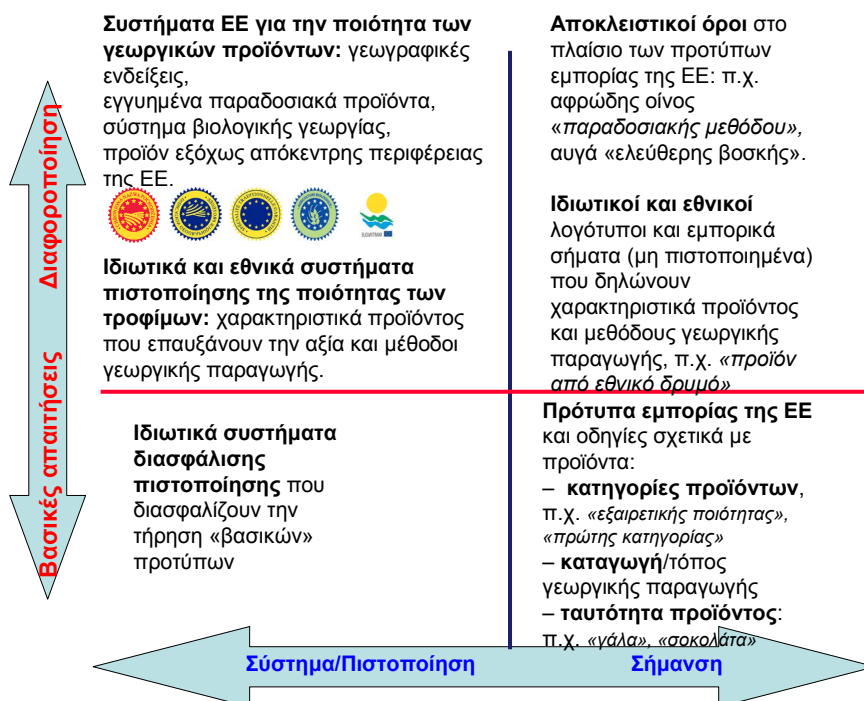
**Συστήματα ΕΕ για την ποιότητα των γεωργικών προϊόντων:** γεωγραφικές ενδείξεις,
εγγυημένα παραδοσιακά προϊόντα,
σύστημα βιολογικής γεωργίας,
προϊόν εξόχως απόκεντρης περιφέρειας της ΕΕ.

**Ιδιωτικά και εθνικά συστήματα πιστοποίησης της ποιότητας των τροφίμων:** χαρακτηριστικά προϊόντος που επαυξάνουν την αξία και μέθοδοι γεωργικής παραγωγής.

**Αποκλειστικοί όροι** στο πλαίσιο των προτύπων εμπορίας της ΕΕ: π.χ. αφρώδης οίνος «*παραδοσιακής μεθόδου»,* αυγά «ελεύθερης βοσκής».

**Ιδιωτικοί και εθνικοί** λογότυποι και εμπορικά σήματα (μη πιστοποιημένα) που δηλώνουν χαρακτηριστικά προϊόντος και μεθόδους γεωργικής παραγωγής, π.χ. *«προϊόν από εθνικό δρυμό»*

**Ιδιωτικά συστήματα διασφάλισης πιστοποίησης** που διασφαλίζουν την τήρηση «βασικών» προτύπων

**Πρότυπα εμπορίας της ΕΕ** και οδηγίες σχετικά με προϊόντα:
– **κατηγορίες προϊόντων**, π.χ. *«εξαιρετικής ποιότητας», «πρώτης κατηγορίας»*
– **καταγωγή**/τόπος γεωργικής παραγωγής
– **ταυτότητα προϊόντος**: π.χ. *«γάλα», «σοκολάτα»*

Διαφοροποίηση

Βασικές απαιτήσεις

Σύστημα/Πιστοποίηση

Σήμανση